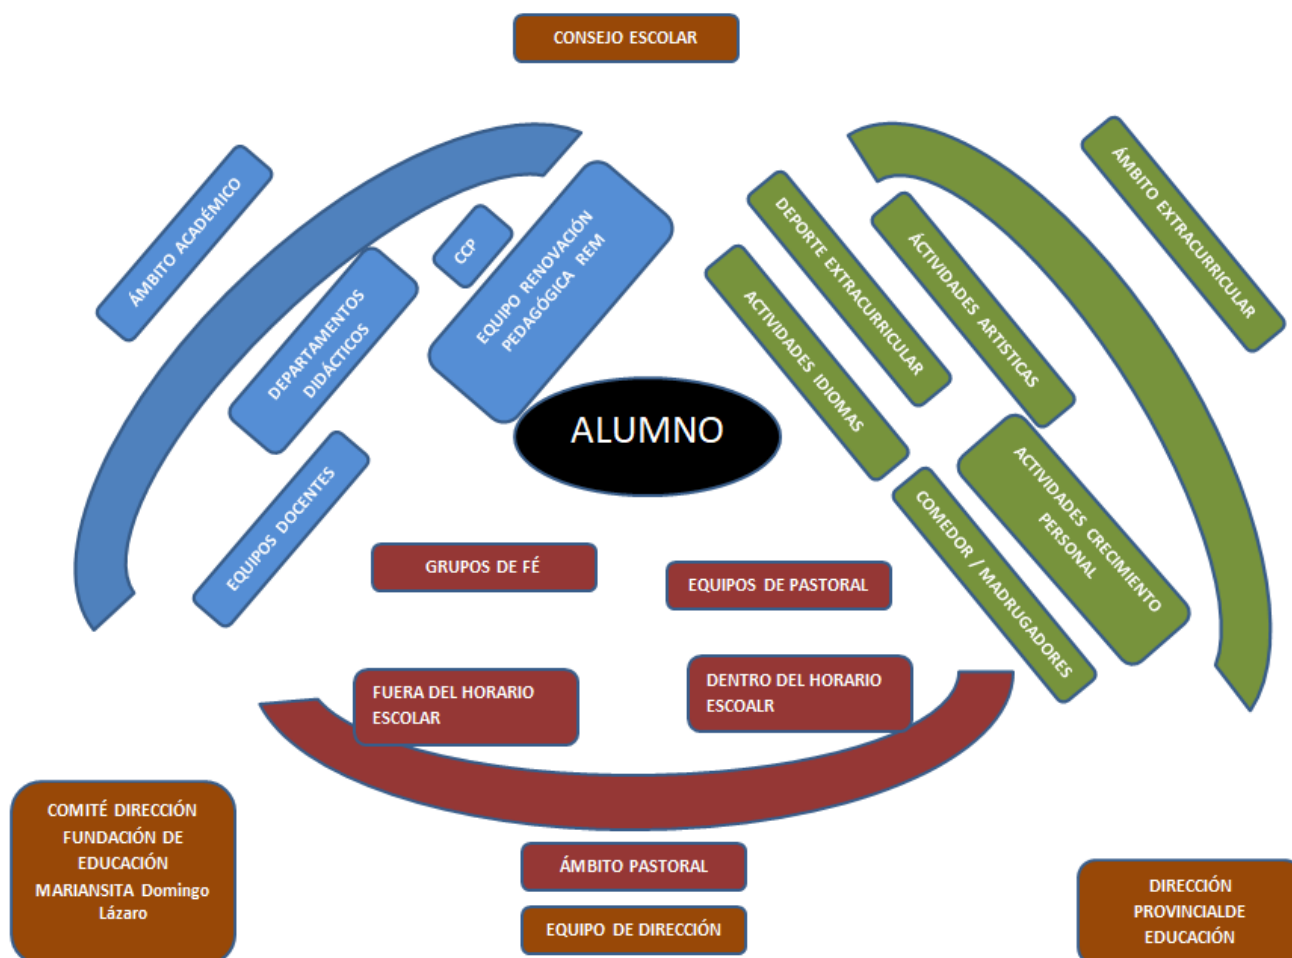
CONSEJO ESCOLAR

ÁMBITO ACADÉMICO

DEPARTAMENTOS DIDÁCTICOS

CCP

EQUIPO RENOVACIÓN PEDAGÓGICA REM

EQUIPOS DOCENTES

ALUMNO

DEPORTE EXTRACURRICULAR

ACTIVIDADES IDIOMAS

ÁCTIVIDADES ARTISTICAS

ÁMBITO EXTRACURRICULAR

ACTIVIDADES CRECIMIENTO PERSONAL

COMEDOR / MADRUGADORES

GRUPOS DE FÉ

EQUIPOS DE PASTORAL

FUERA DEL HORARIO ESCOLAR

DENTRO DEL HORARIO ESCOALR

COMITÉ DIRECCIÓN FUNDACIÓN DE EDUCACIÓN MARIANSITA Domingo Lázaro

ÁMBITO PASTORAL

EQUIPO DE DIRECCIÓN

DIRECCIÓN PROVINCIALDE EDUCACIÓN